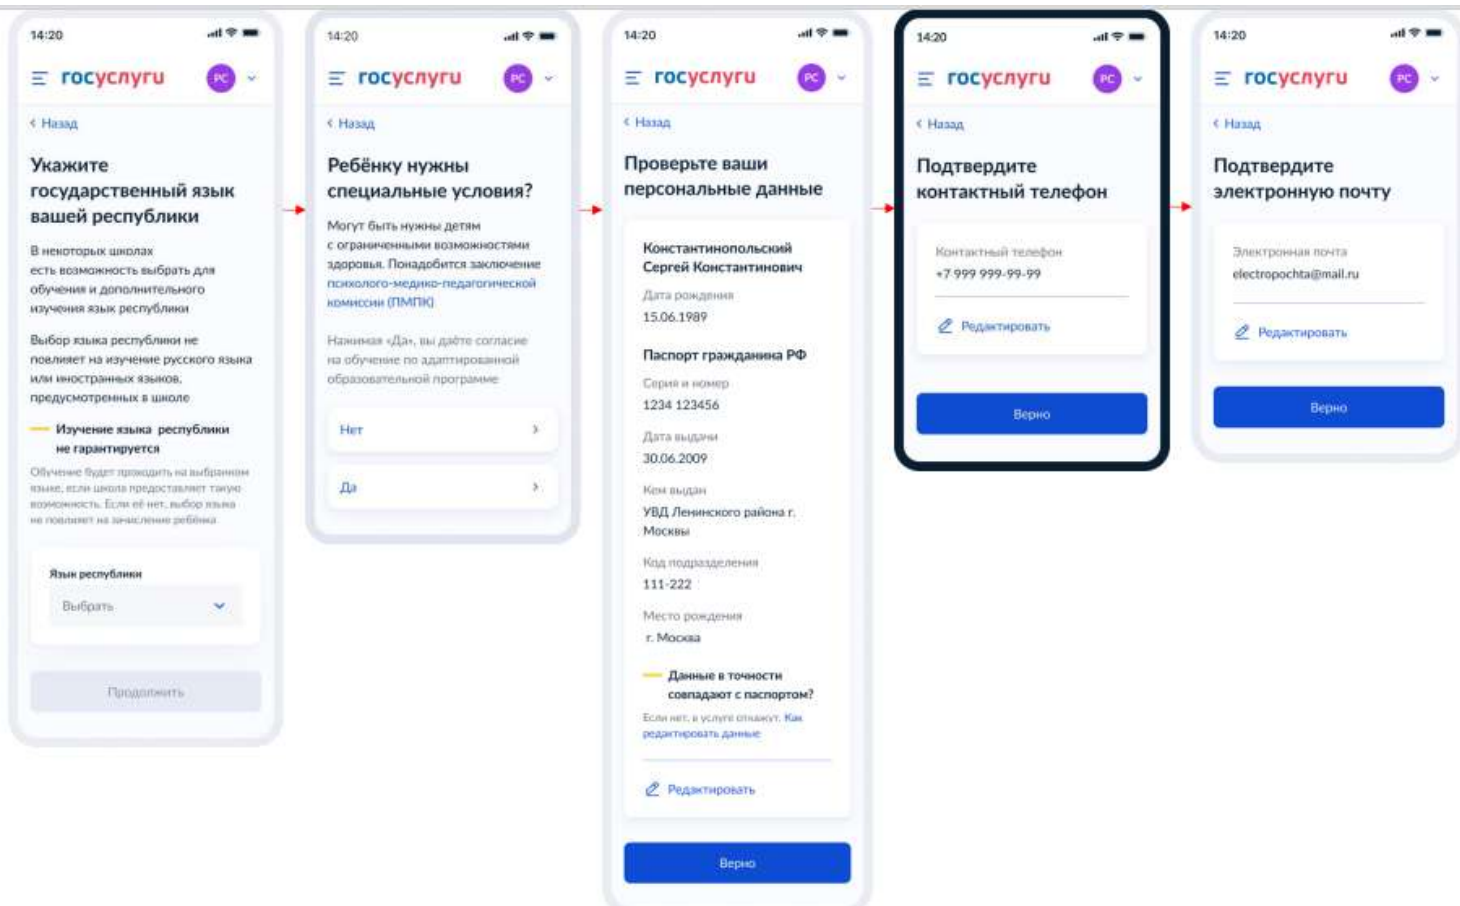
14:20

госуслуги РС

Назад

Укажите государственный язык вашей республики

В некоторых школах есть возможность выбрать для обучения и дополнительного изучения язык республики

Выбор языка республики не повлияет на изучение русского языка или иностранных языков, предусмотренных в школе

Изучение языка республики не гарантируется

Обучение будет проходить на выбранном языке, если школа предоставляет такую возможность. Если её нет, выбор языка не повлияет на зачисление ребёнка

Язык республики

Выбрать

Продолжить

14:20

госуслуги РС

Назад

Ребёнку нужны специальные условия?

Могут быть нужны детям с ограниченными возможностями здоровья. Понадобится заключение психолого-медико-педагогической комиссии (ПМПК)

Нажимая «Да», вы даёте согласие на обучение по адаптированной образовательной программе

Нет

Да

14:20

госуслуги РС

Назад

Проверьте ваши персональные данные

Константинопольский Сергей Константинович

Дата рождения
15.06.1989

Паспорт гражданина РФ

Серия и номер
1234 123456

Дата выдачи
30.06.2009

Кем выдан
УВД Ленинского района г. Москвы

Код подразделения
111-222

Место рождения
г. Москва

Данные в точности совпадают с паспортом?

Если нет, в услуге откажут. Как редактировать данные

Редактировать

Верно

14:20

госуслуги РС

Назад

Подтвердите контактный телефон

Контактный телефон
+7 999 999-99-99

Редактировать

Верно

14:20

госуслуги РС

Назад

Подтвердите электронную почту

Электронная почта
electropochta@mail.ru

Редактировать

Верно